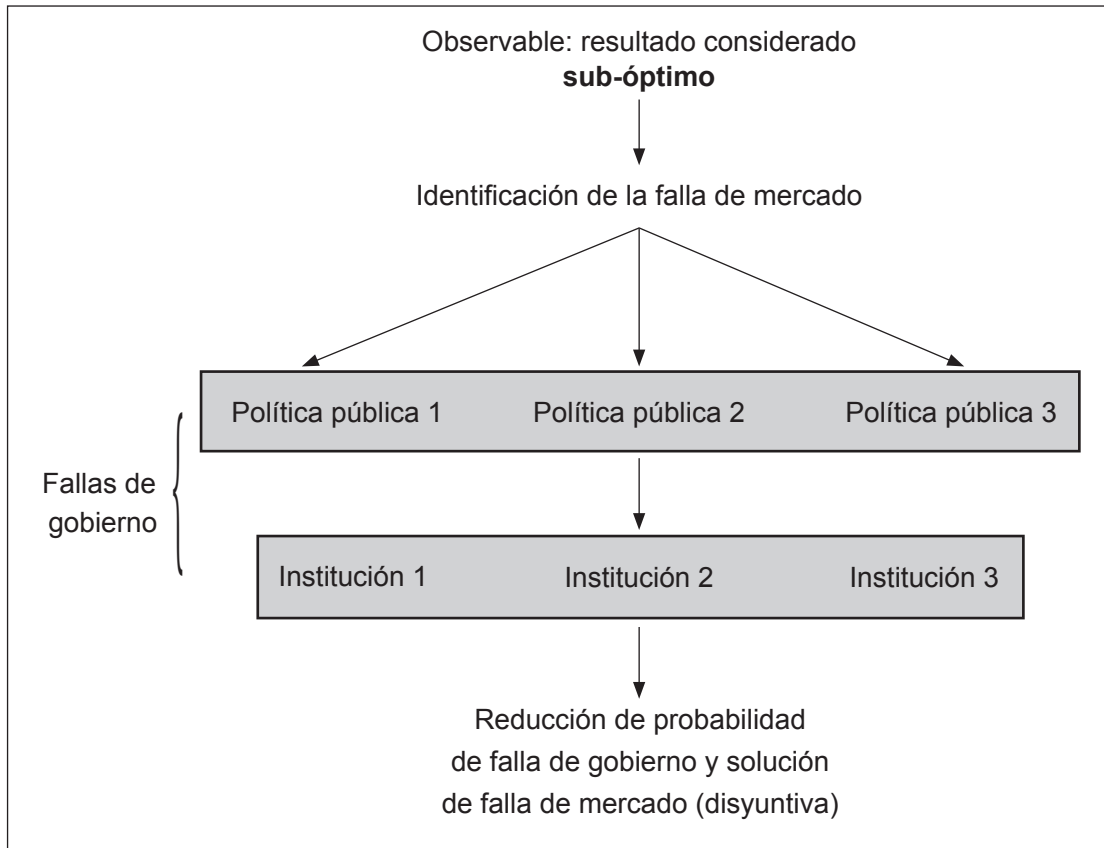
Observable: resultado considerado **sub-óptimo**

Identificación de la falla de mercado

Política pública 1 Política pública 2 Política pública 3

Fallas de gobierno

Institución 1 Institución 2 Institución 3

Reducción de probabilidad de falla de gobierno y solución de falla de mercado (disyuntiva)